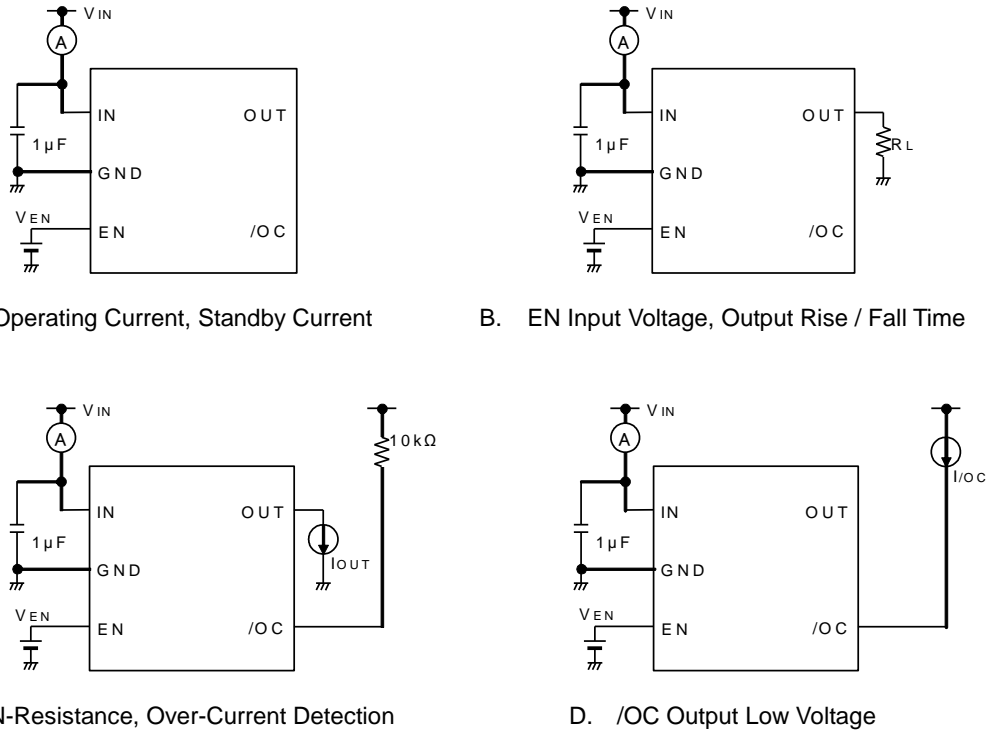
VIN
A
IN
OUT
1µF
GND
VEN
EN
/OC

Operating Current, Standby Current

VIN
A
IN
OUT
RL
1µF
GND
VEN
EN
/OC

B. EN Input Voltage, Output Rise / Fall Time

VIN
A
10kΩ
IN
OUT
1µF
IOUT
GND
VEN
EN
/OC

N-Resistance, Over-Current Detection

VIN
A
I/OC
IN
OUT
1µF
GND
VEN
EN
/OC

D. /OC Output Low Voltage